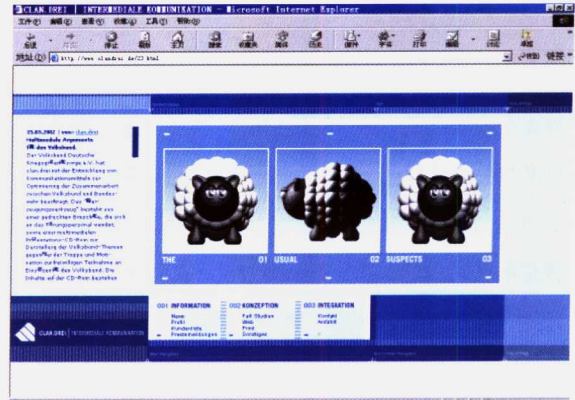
CLAN DREI | INTERMEDIALE KOMMUNIKATION - Microsoft Internet Explorer

文件(F) 编辑(E) 查看(V) 收藏(A) 工具(T) 帮助(H)

后退 前进 停止 刷新 主页 搜索 收藏夹 历史 邮件 打印 编辑 讨论

地址(D) http://www.clandrei.de/C3.html 转到 链接

25.03.2002 | www.clandrei
Vollmediale Argumente für den Volksbund.
Der Volksbund Deutsche Kriegsgräberfürsorge e.V. hat clan.drei mit der Entwicklung von Kommunikationsmitteln zur Optimierung der Zusammenarbeit zwischen Volksbund und Bundeswehr beauftragt. Das "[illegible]" besteht aus einer gedruckten Broschüre, die sich an das Führungspersonal wendet, sowie einer multimedialen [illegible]-CD-Rom zur Darstellung der Volksbund-Themen gegenüber der Truppe und Menschen zur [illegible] Techniken an Einsätzen des Volksbund. Die Inhalte auf der CD-Rom beruhen

THE 01 USUAL 02 SUSPECTS 03

001 INFORMATION
News
Profil
Kundenliste
Presseanmeldungen

002 KONZEPTION
Fall Studien
Web
Print
Sonstiges

003 INTEGRATION
Kontakt
Anfahrt

CLAN DREI | INTERMEDIALE KOMMUNIKATION